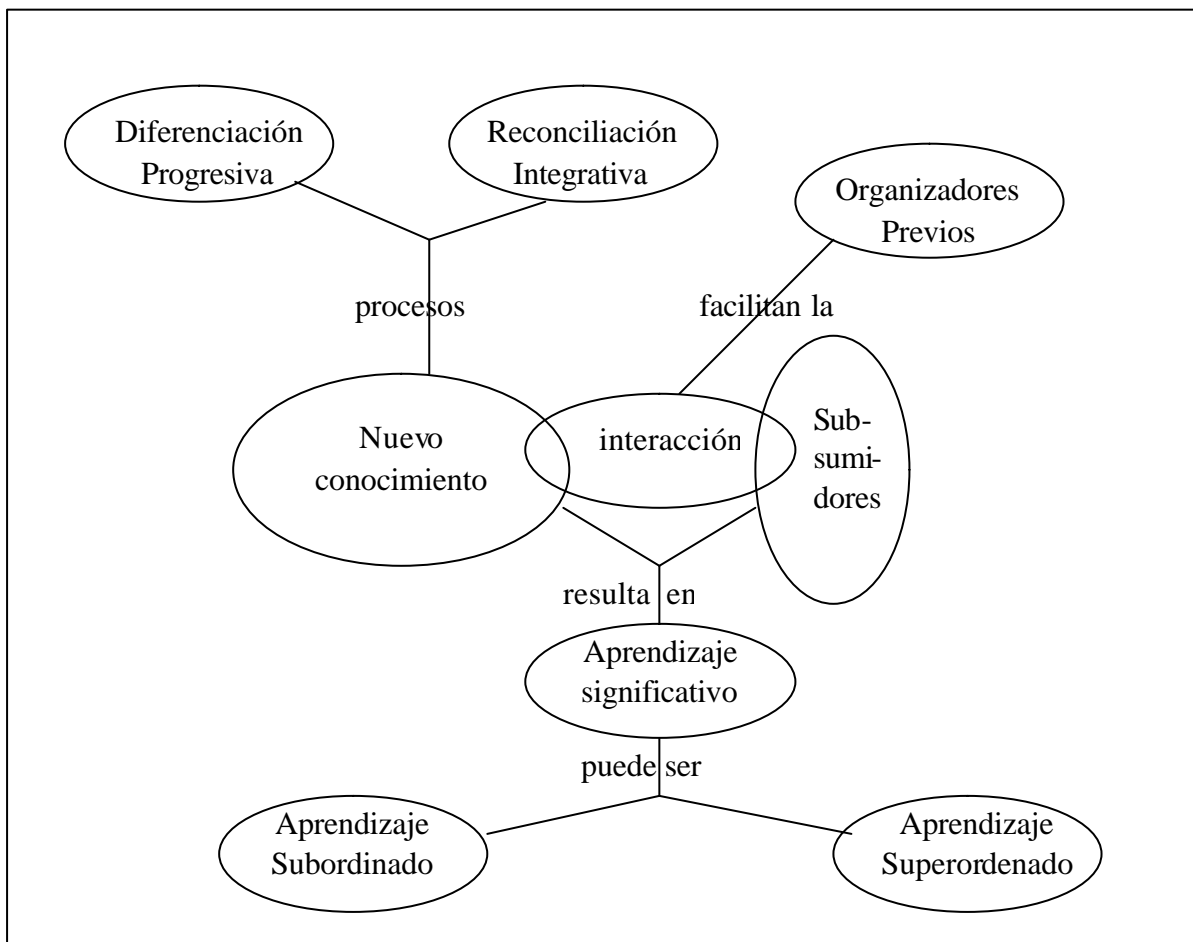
Diferenciación Progresiva

Reconciliación Integrativa

Organizadores Previos

procesos

facilitan la

Nuevo conocimiento

interacción

Subsumidores

resulta en

Aprendizaje significativo

puede ser

Aprendizaje Subordinado

Aprendizaje Superordenado